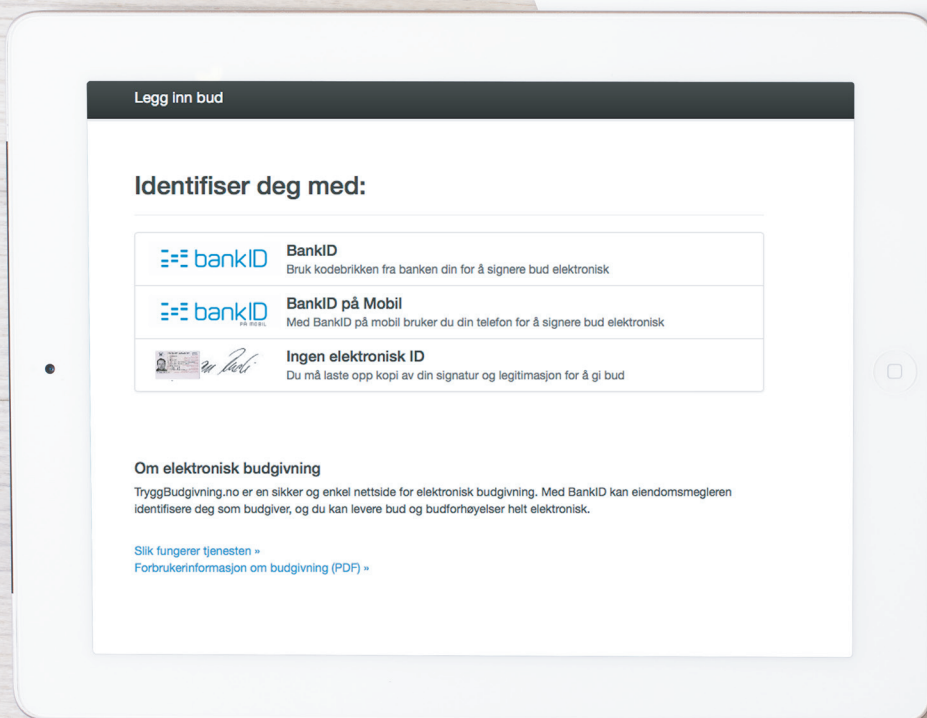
Legg inn bud

Identifiser deg med:

bankID

BankID
Bruk kodebrikken fra banken din for å signere bud elektronisk

bankID PÅ MOBIL

BankID på Mobil
Med BankID på mobil bruker du din telefon for å signere bud elektronisk

Ingen elektronisk ID
Du må laste opp kopi av din signatur og legitimasjon for å gi bud

Om elektronisk budgivning
TryggBudgivning.no er en sikker og enkel nettside for elektronisk budgivning. Med BankID kan eiendomsmegleren identifisere deg som budgiver, og du kan levere bud og budforhøyelser helt elektronisk.

Slik fungerer tjenesten »
Forbrukerinformasjon om budgivning (PDF) »